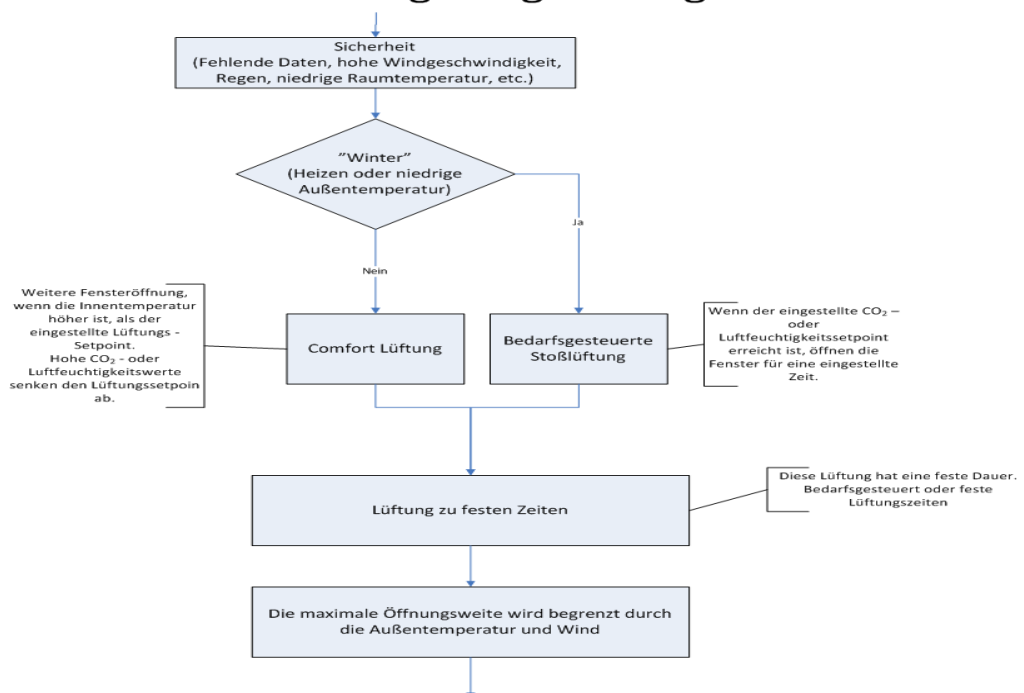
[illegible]

Sicherheit
(Fehlende Daten, hohe Windgeschwindigkeit, Regen, niedrige Raumtemperatur, etc.)

"Winter"
(Heizen oder niedrige Außentemperatur)

Nein

Ja

Weitere Fensteröffnung, wenn die Innentemperatur höher ist, als der eingestellte Lüftungs - Setpoint.
Hohe $CO_2$ - oder Luftfeuchtigkeitswerte senken den Lüftungssetpoin ab.

Comfort Lüftung

Bedarfsgesteuerte Stoßlüftung

Wenn der eingestellte $CO_2$ – oder Luftfeuchtigkeitssetpoint erreicht ist, öffnen die Fenster für eine eingestellte Zeit.

Lüftung zu festen Zeiten

Diese Lüftung hat eine feste Dauer. Bedarfsgesteuert oder feste Lüftungszeiten

Die maximale Öffnungsweite wird begrenzt durch die Außentemperatur und Wind